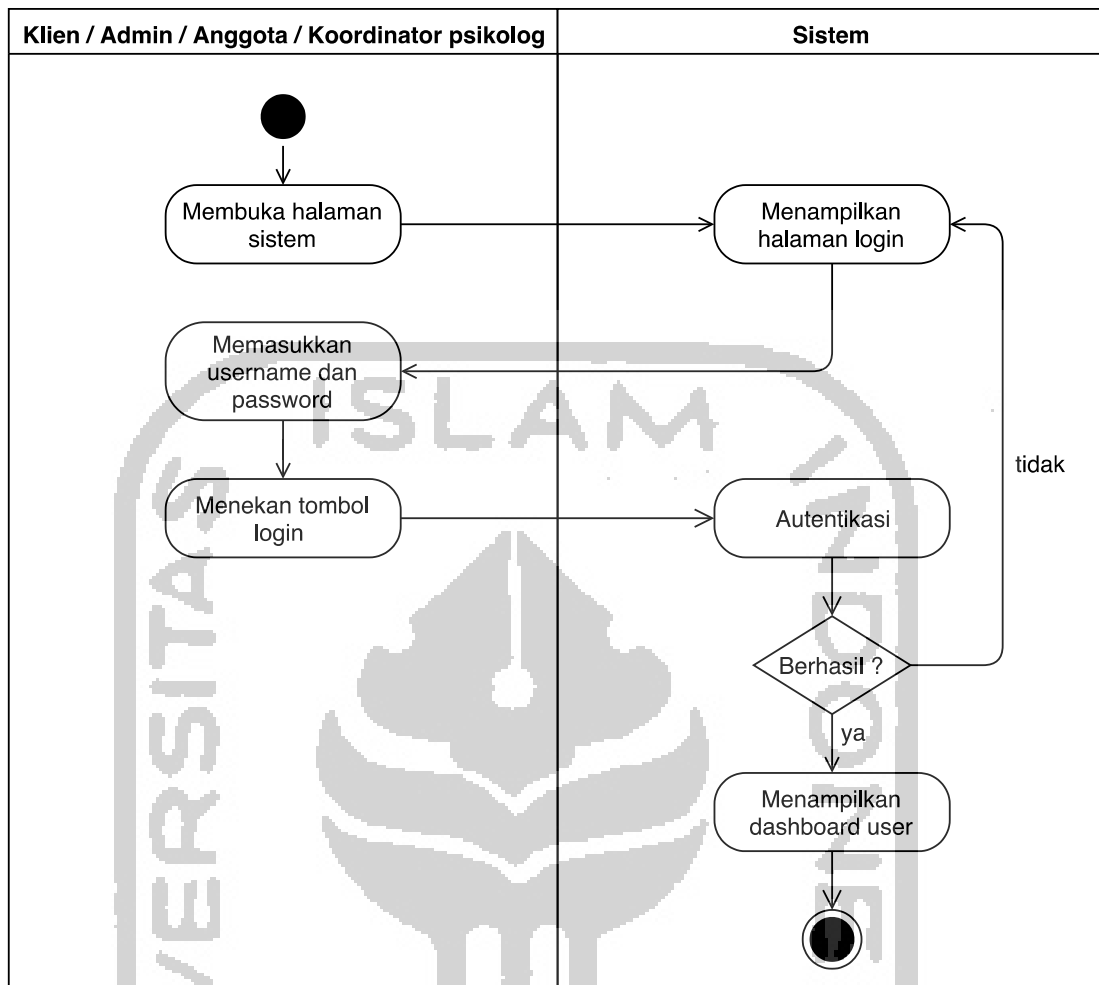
Klien / Admin / Anggota / Koordinator psikolog

Sistem

Membuka halaman sistem

Menampilkan halaman login

Memasukkan username dan password

Menekan tombol login

Autentikasi

tidak

Berhasil ?

ya

Menampilkan dashboard user

ISLAM

UNIVERSITAS

INDONESIA